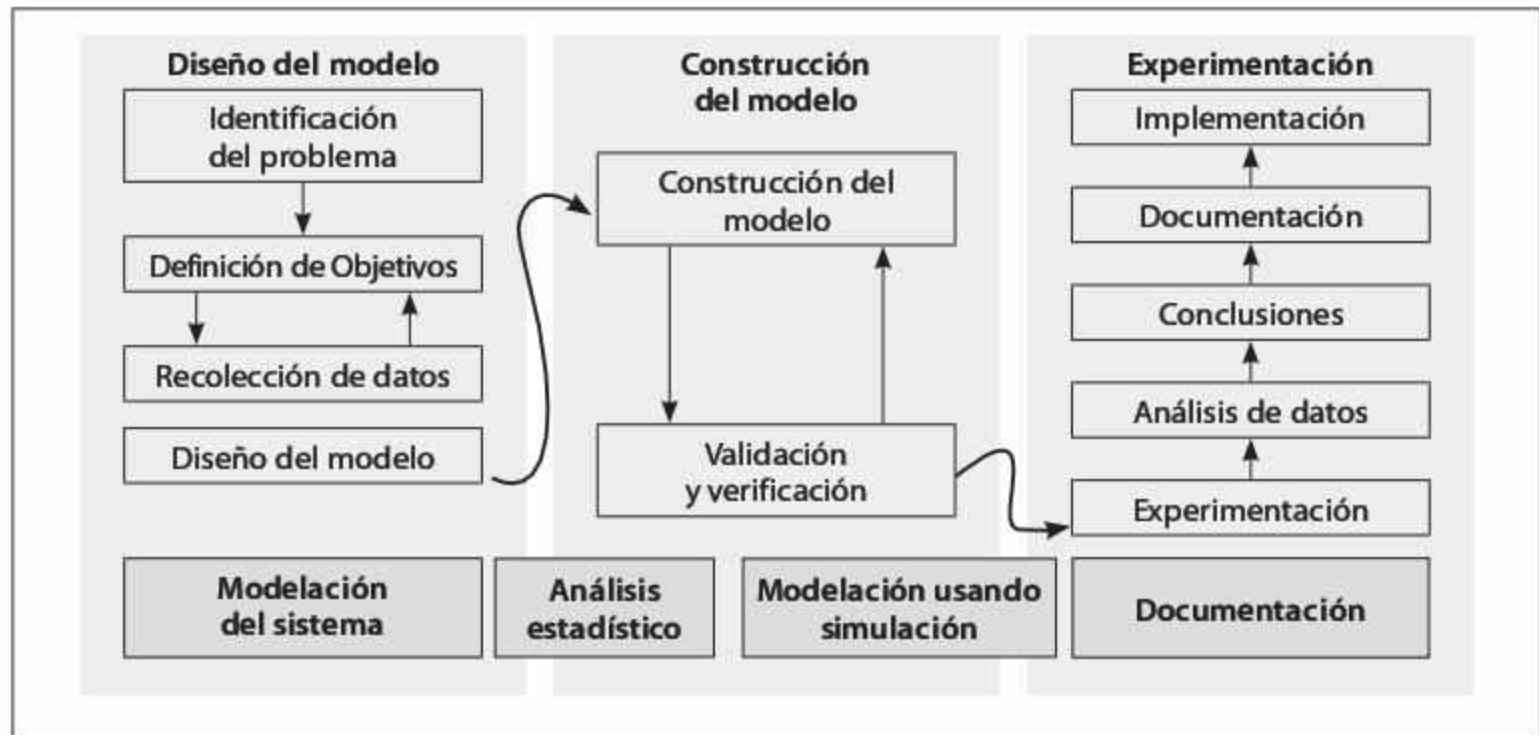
Diseño del modelo

Identificación del problema

Definición de Objetivos

Recolección de datos

Diseño del modelo

Construcción del modelo

Construcción del modelo

Validación y verificación

Experimentación

Implementación

Documentación

Conclusiones

Análisis de datos

Experimentación

Modelación del sistema

Análisis estadístico

Modelación usando simulación

Documentación